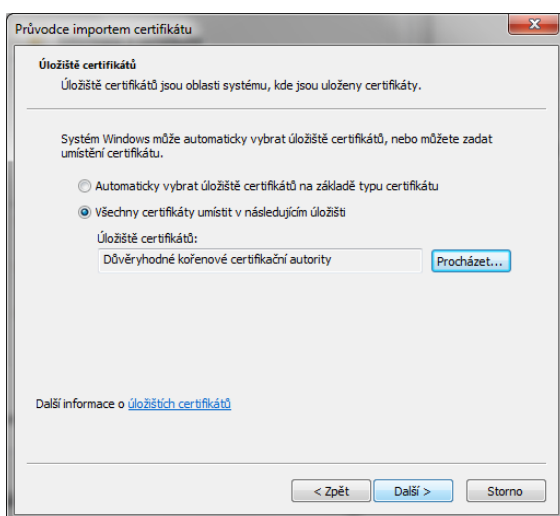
Průvodce importem certifikátu

Úložiště certifikátů

Úložiště certifikátů jsou oblasti systému, kde jsou uloženy certifikáty.

Systém Windows může automaticky vybrat úložiště certifikátů, nebo můžete zadat umístění certifikátu.

Automaticky vybrat úložiště certifikátů na základě typu certifikátu

Všechny certifikáty umístit v následujícím úložišti

Úložiště certifikátů:

Důvěryhodné kořenové certifikační autority

Procházet...

Další informace o úložištích certifikátů

< Zpět

Další >

Storno